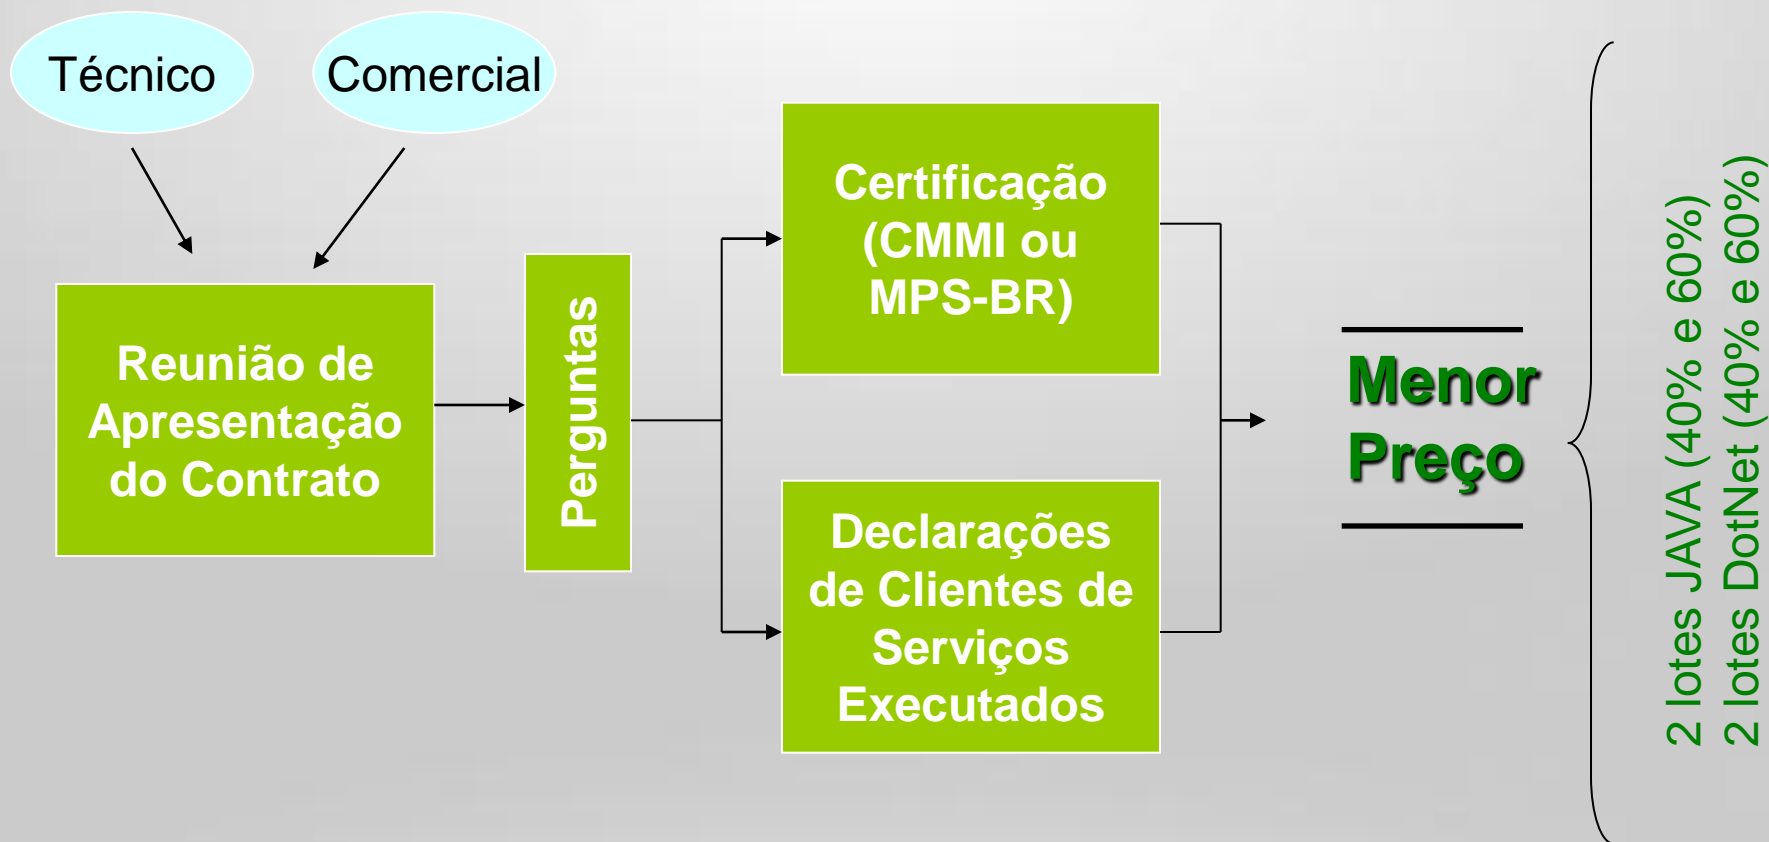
Técnico

Comercial

Reunião de Apresentação do Contrato

Perguntas

Certificação (CMMI ou MPS-BR)

Declarações de Clientes de Serviços Executados

Menor Preço

2 lotes JAVA (40% e 60%)
2 lotes DotNet (40% e 60%)